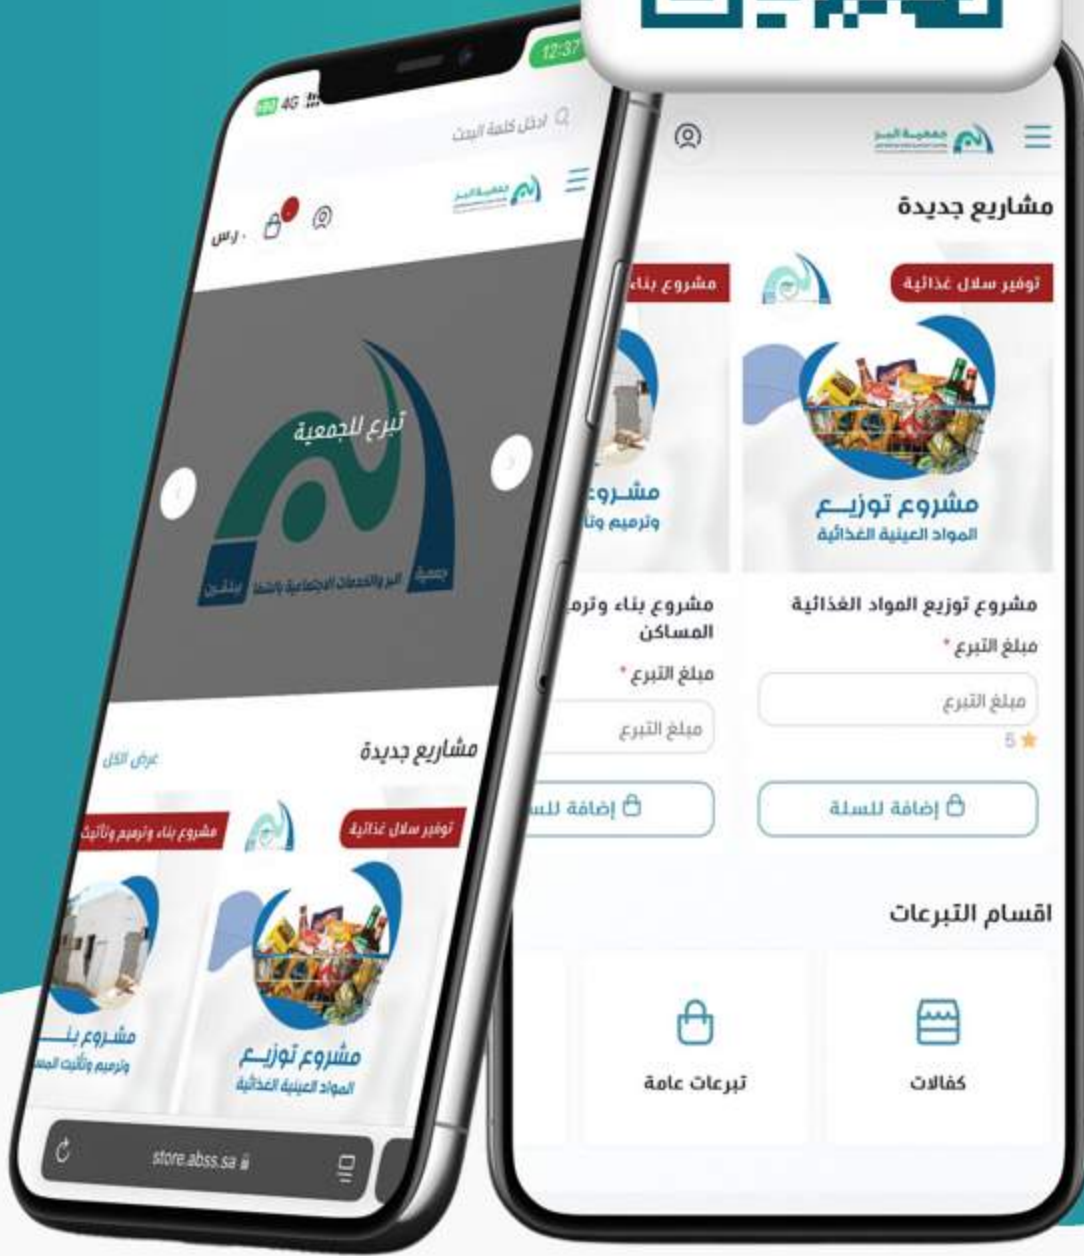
12:37
4G
ادخل كلمة البحث
جمعية البر
ر.س
تبرع للجمعية
جمعية البر والخدمات الاجتماعية بالشملي
مشاريع جديدة
عرض الكل
توفير سلال غذائية
مشروع بناء وترميم وتأثيث
مشروع توزيع المواد العينية الغذائية
مشروع بناء وترميم وتأثيث المساكن
store.abss.sa

جمعية البر
مشاريع جديدة
توفير سلال غذائية
مشروع بناء
مشروع توزيع المواد العينية الغذائية
مشروع بناء وترميم
مشروع توزيع المواد الغذائية
مبلغ التبرع *
مبلغ التبرع
5
إضافة للسلة
مشروع بناء وترم المساكن
مبلغ التبرع *
مبلغ التبرع
إضافة للس
اقسام التبرعات
كفالات
تبرعات عامة